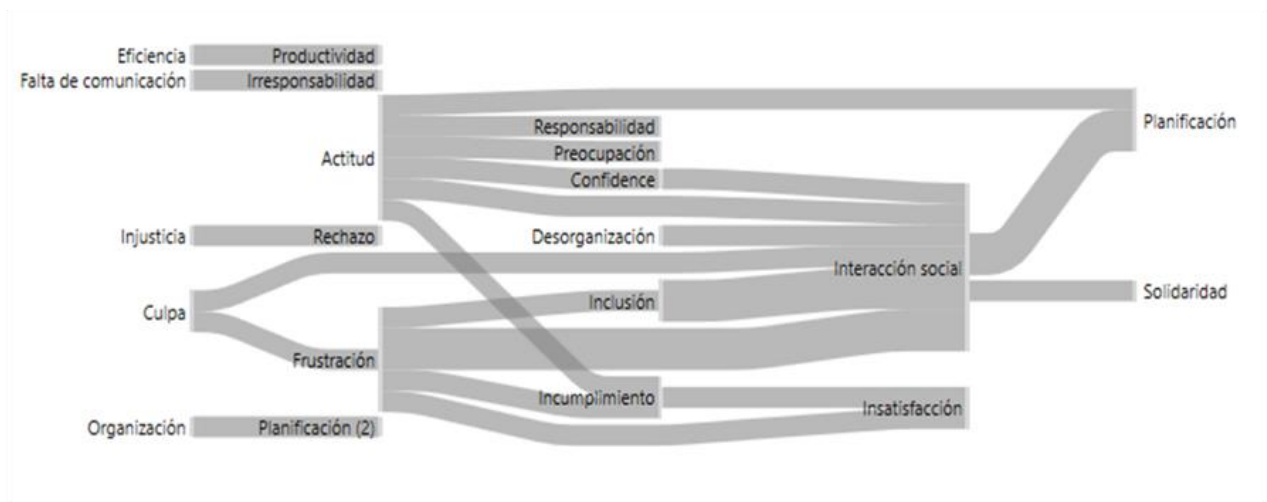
Eficiencia
Productividad
Falta de comunicación
Irresponsabilidad
Planificación
Responsabilidad
Actitud
Preocupación
Confidence
Injusticia
Rechazo
Desorganización
Interacción social
Solidaridad
Culpa
Inclusión
Frustración
Incumplimiento
Insatisfacción
Organización
Planificación (2)